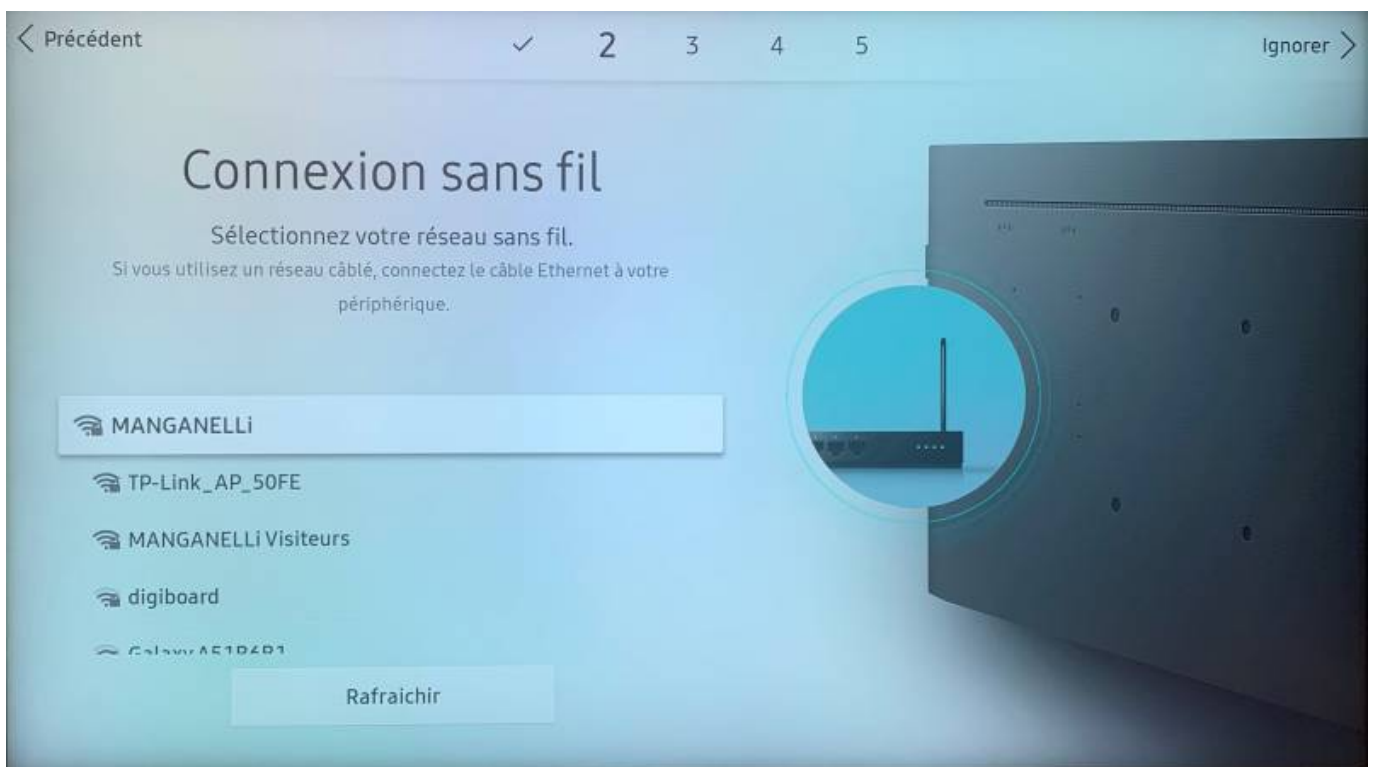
< Précédent ✓ 2 3 4 5 Ignorer >

Connexion sans fil

Sélectionnez votre réseau sans fil.
Si vous utilisez un réseau câblé, connectez le câble Ethernet à votre périphérique.

MANGANELLi
TP-Link_AP_50FE
MANGANELLi Visiteurs
digiboard
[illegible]

Rafraichir